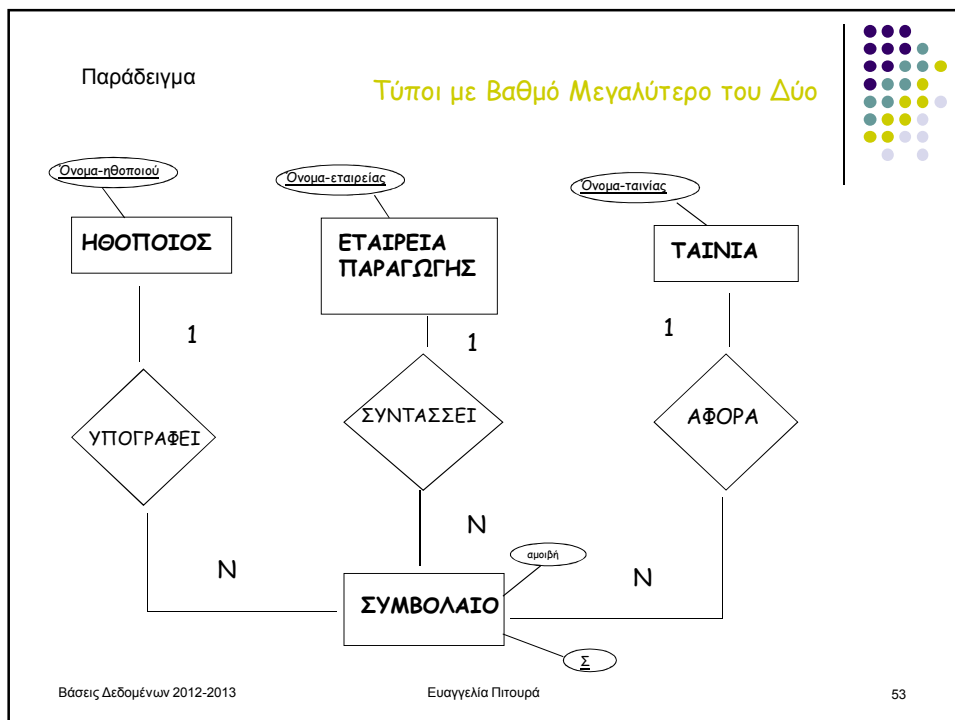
Παράδειγμα

Τύποι με Βαθμό Μεγαλύτερο του Δύο

Όνομα-ηθοποιού

Όνομα-εταιρείας

Όνομα-ταινίας

ΗΘΟΠΟΙΟΣ

ΕΤΑΙΡΕΙΑ ΠΑΡΑΓΩΓΗΣ

ΤΑΙΝΙΑ

1

1

1

ΥΠΟΓΡΑΦΕΙ

ΣΥΝΤΑΣΣΕΙ

ΑΦΟΡΑ

N

N

N

αμοιβή

ΣΥΜΒΟΛΑΙΟ

Σ

Βάσεις Δεδομένων 2012-2013

Ευαγγελία Πιτουρά

53